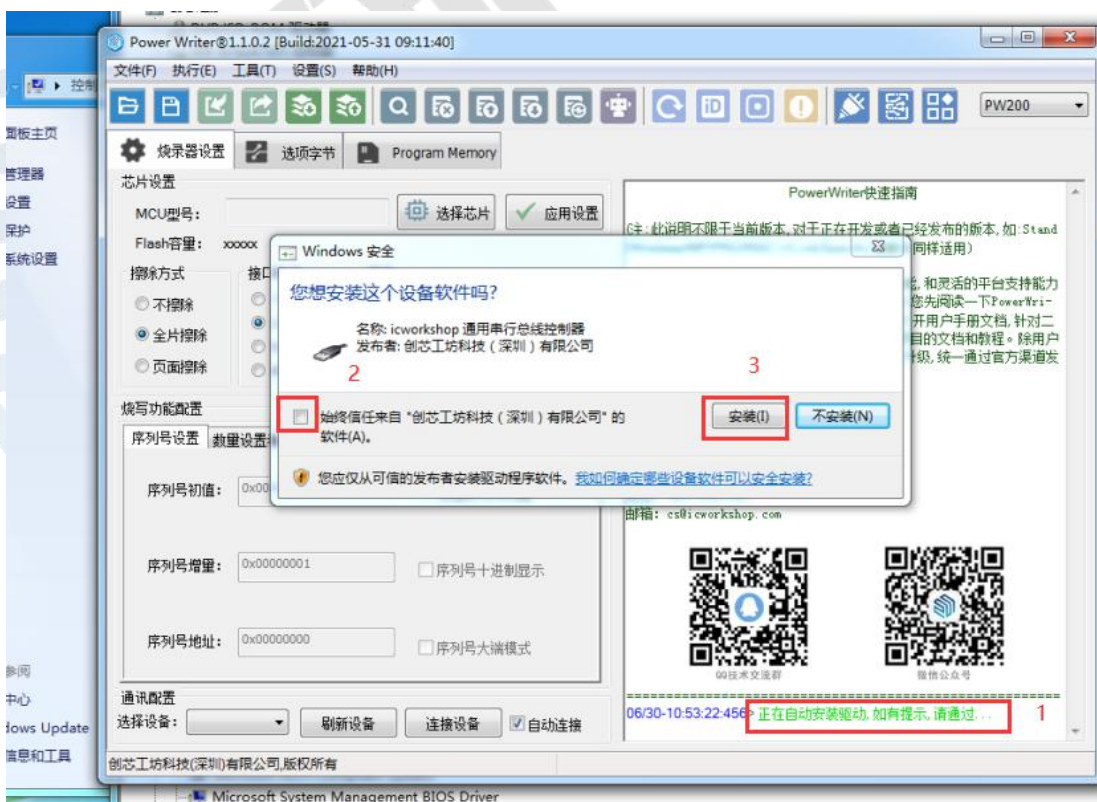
Power Writer®1.1.0.2 [Build:2021-05-31 09:11:40]

文件(F) 执行(E) 工具(T) 设置(S) 帮助(H)

PW200

控制

面板主页
管理器
设置
保护
系统设置

烧录器设置 选项字节 Program Memory

芯片设置
MCU型号:
选择芯片
应用设置
Flash容量: xxxxx

擦除方式
不擦除
全片擦除
页面擦除

烧写功能配置
序列号设置 数量设置

序列号初值: 0x00
序列号增量: 0x00000001
序列号十进制显示
序列号地址: 0x00000000
序列号大端模式

通讯配置
选择设备:
刷新设备
连接设备
自动连接

创芯工坊科技(深圳)有限公司,版权所有

PowerWriter快速指南
(注:此说明不限于当前版本,对于正在开发或者已经发布的版本,如:Stand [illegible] 同样适用)
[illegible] 和灵活的平台支持能力 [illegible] 您先阅读一下PowerWri- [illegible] 开用户手册文档,针对二 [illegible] 目的文档和教程。除用户 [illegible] 级,统一通过官方渠道发

邮箱: cs@icworkshop.com
QQ技术交流群
微信公众号

06/30-10:53:22:456> 正在自动安装驱动, 如有提示, 请通过...

1

Windows 安全
您想安装这个设备软件吗?
名称: icworkshop 通用串行总线控制器
发布者: 创芯工坊科技(深圳)有限公司
2
3
始终信任来自 "创芯工坊科技(深圳)有限公司" 的软件(A)。
安装(I)
不安装(N)
您应仅从可信的发布者安装驱动程序软件。我如何确定哪些设备软件可以安全安装?

参阅
中心
dows Update
信息和工具

Microsoft System Management BIOS Driver